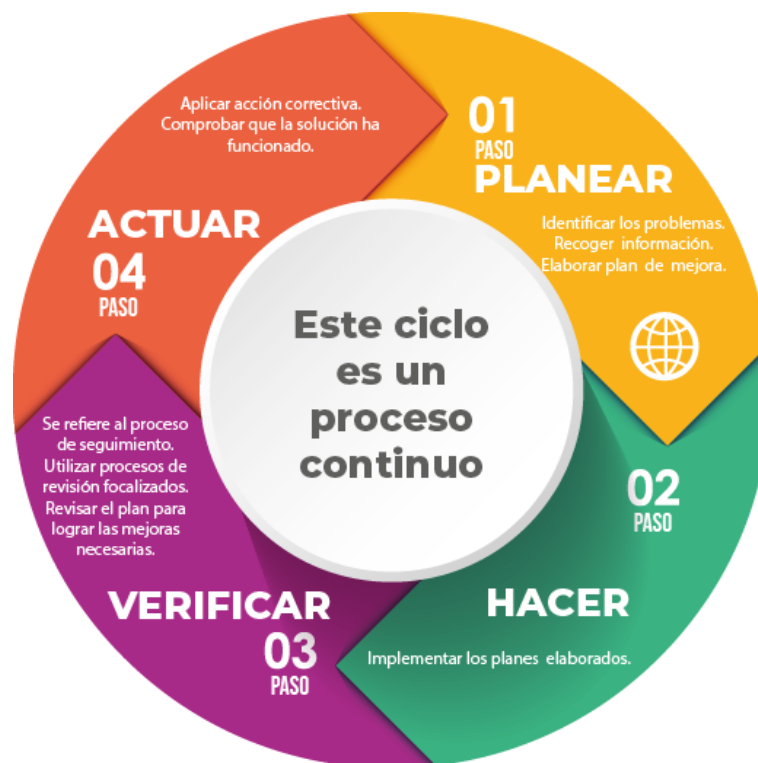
Este ciclo es un proceso continuo

01
PASO
PLANEAR

Identificar los problemas. Recoger información. Elaborar plan de mejora.

02
PASO
HACER

Implementar los planes elaborados.

VERIFICAR
03
PASO

Se refiere al proceso de seguimiento. Utilizar procesos de revisión focalizados. Revisar el plan para lograr las mejoras necesarias.

ACTUAR
04
PASO

Aplicar acción correctiva. Comprobar que la solución ha funcionado.